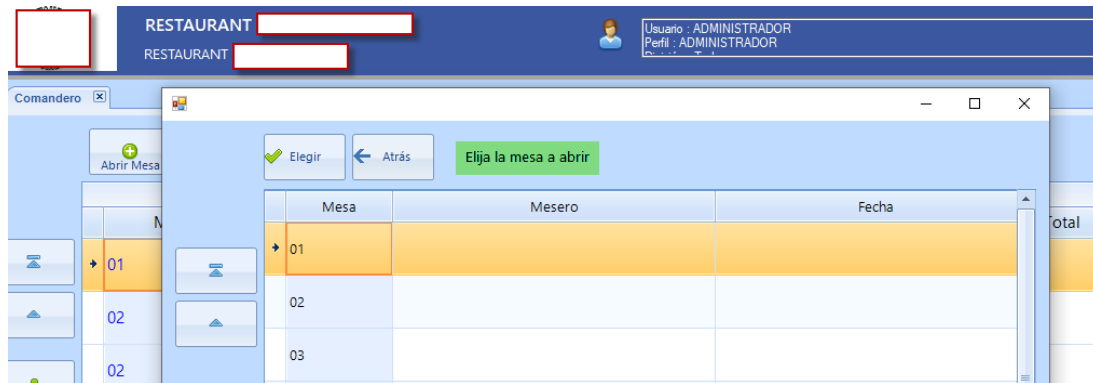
RESTAURANT
RESTAURANT

Usuario : ADMINISTRADOR
Perfil : ADMINISTRADOR
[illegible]

Comandero

Abrir Mesa

| M |
|---|
| 01 |
| 02 |
| 02 |

Total

Elegir
Atrás
Elija la mesa a abrir

| Mesa | Mesero | Fecha |
|---|---|---|
| 01 | | |
| 02 | | |
| 03 | | |